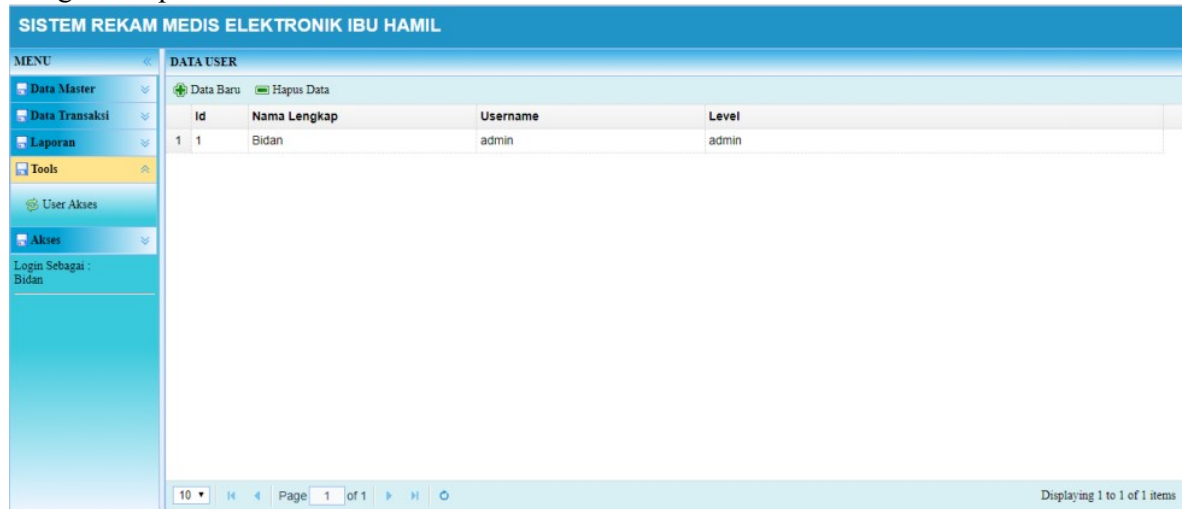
SISTEM REKAM MEDIS ELEKTRONIK IBU HAMIL

MENU

Data Master

Data Transaksi

Laporan

Tools

User Akses

Akses

Login Sebagai :
Bidan

DATA USER

Data Baru Hapus Data

| | Id | Nama Lengkap | Username | Level |
|---|---|---|---|---|
| 1 | 1 | Bidan | admin | admin |

10 Page 1 of 1

Displaying 1 to 1 of 1 items